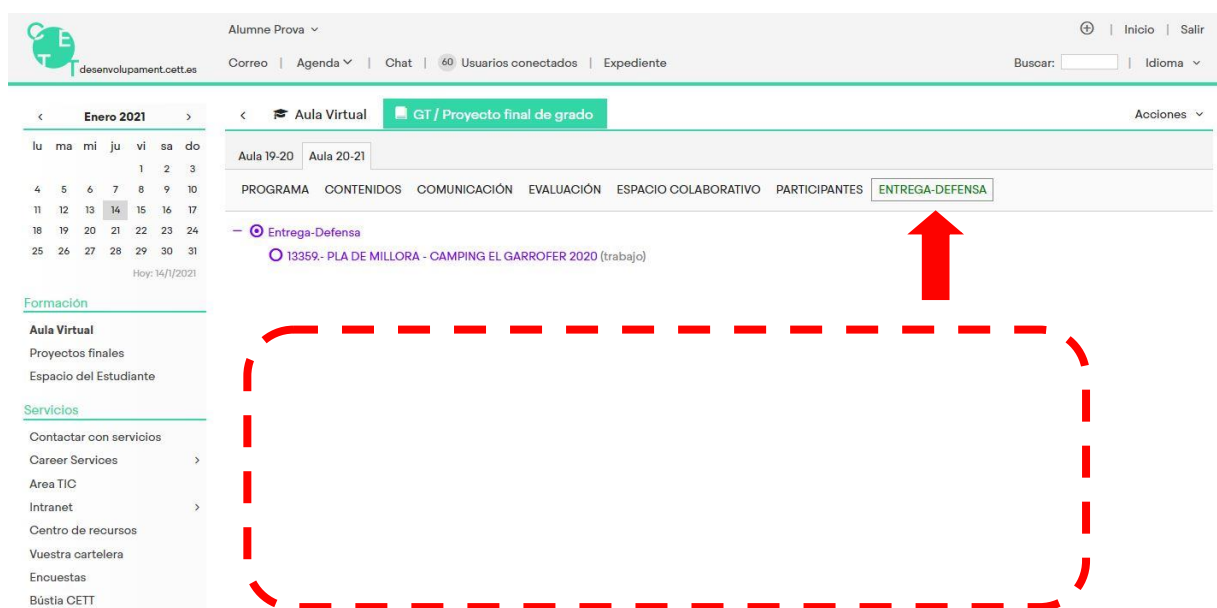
CETT desenvolupament.cett.es

Alumne Prova

Correo | Agenda | Chat | 60 Usuarios conectados | Expediente

⊕ | Inicio | Salir

Buscar: | Idioma

‹ Enero 2021 ›

| lu | ma | mi | ju | vi | sa | do |
|---|---|---|---|---|---|---|
| | | | | 1 | 2 | 3 |
| 4 | 5 | 6 | 7 | 8 | 9 | 10 |
| 11 | 12 | 13 | 14 | 15 | 16 | 17 |
| 18 | 19 | 20 | 21 | 22 | 23 | 24 |
| 25 | 26 | 27 | 28 | 29 | 30 | 31 |

Hoy: 14/1/2021

Formación

Aula Virtual

Proyectos finales

Espacio del Estudiante

Servicios

Contactar con servicios

Career Services

Area TIC

Intranet

Centro de recursos

Vuestra cartelera

Encuestas

Bústia CETT

‹ Aula Virtual GT / Proyecto final de grado

Acciones

Aula 19-20 Aula 20-21

PROGRAMA CONTENIDOS COMUNICACIÓN EVALUACIÓN ESPACIO COLABORATIVO PARTICIPANTES ENTREGA-DEFENSA

— Entrega-Defensa

13359.- PLA DE MILLORA - CAMPING EL GARROFER 2020 (trabajo)